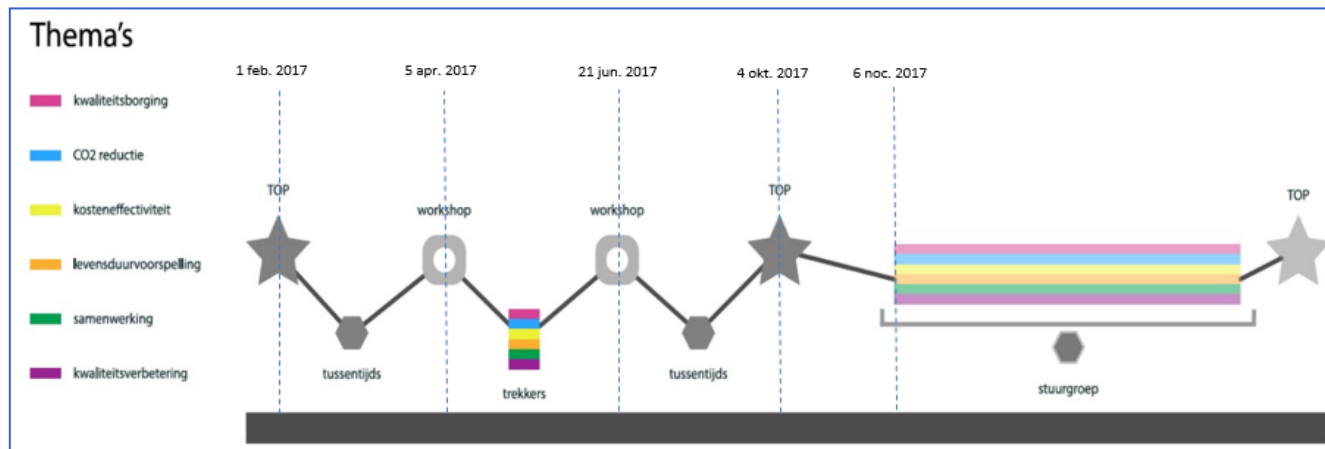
Thema's

kwaliteitsborging

CO2 reductie

kosteneffectiviteit

levensduurvoorspelling

samenwerking

kwaliteitsverbetering

1 feb. 2017

5 apr. 2017

21 jun. 2017

4 okt. 2017

6 noc. 2017

TOP

workshop

workshop

TOP

TOP

tussentijds

trekkers

tussentijds

stuurgroep